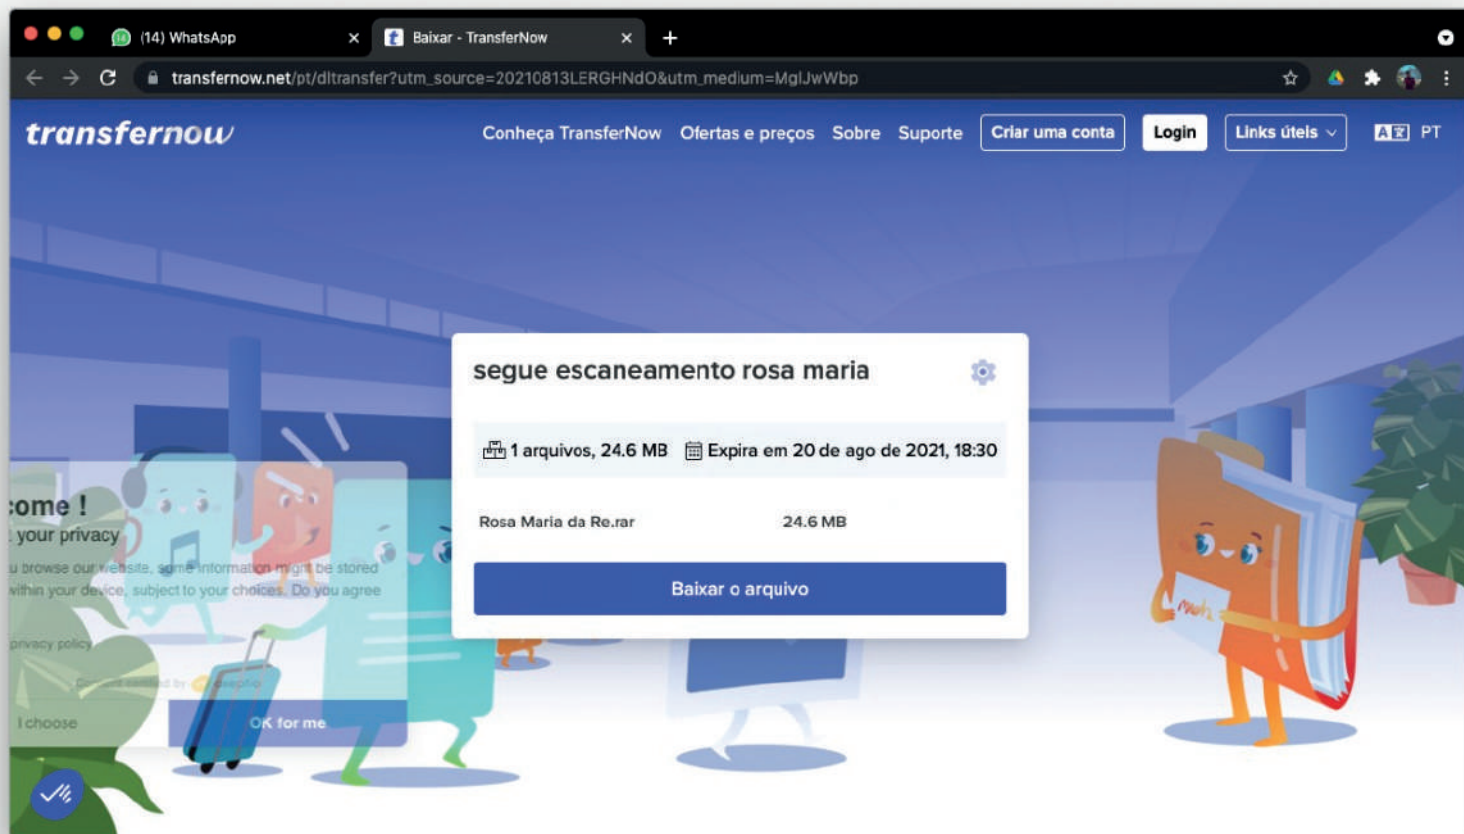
(14) WhatsApp

Baixar - TransferNow

transfernow.net/pt/dltransfer?utm_source=20210813LERGHNdO&utm_medium=MglJwWbp

transfernow

Conheça TransferNow Ofertas e preços Sobre Suporte Criar uma conta Login Links úteis PT

segue escaneamento rosa maria

1 arquivos, 24.6 MB Expira em 20 de ago de 2021, 18:30

Rosa Maria da Re.rar 24.6 MB

Baixar o arquivo

:ome !
: your privacy
u browse our website, some information might be stored within your device, subject to your choices. Do you agree

privacy policy

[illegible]

I choose OK for me